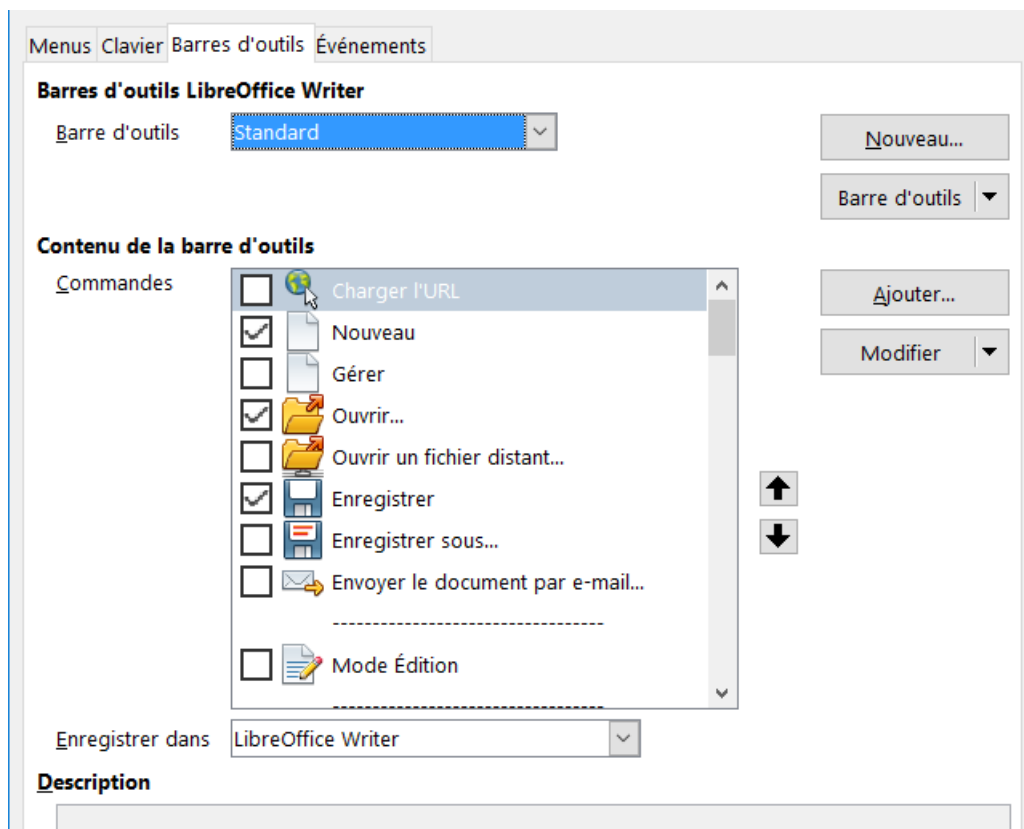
Menus Clavier Barres d'outils Événements

Barres d'outils LibreOffice Writer

Barre d'outils Standard

Nouveau...

Barre d'outils

Contenu de la barre d'outils

Commandes

Charger l'URL
Nouveau
Gérer
Ouvrir...
Ouvrir un fichier distant...
Enregistrer
Enregistrer sous...
Envoyer le document par e-mail...
----------------------------------
Mode Édition

Ajouter...

Modifier

Enregistrer dans LibreOffice Writer

Description